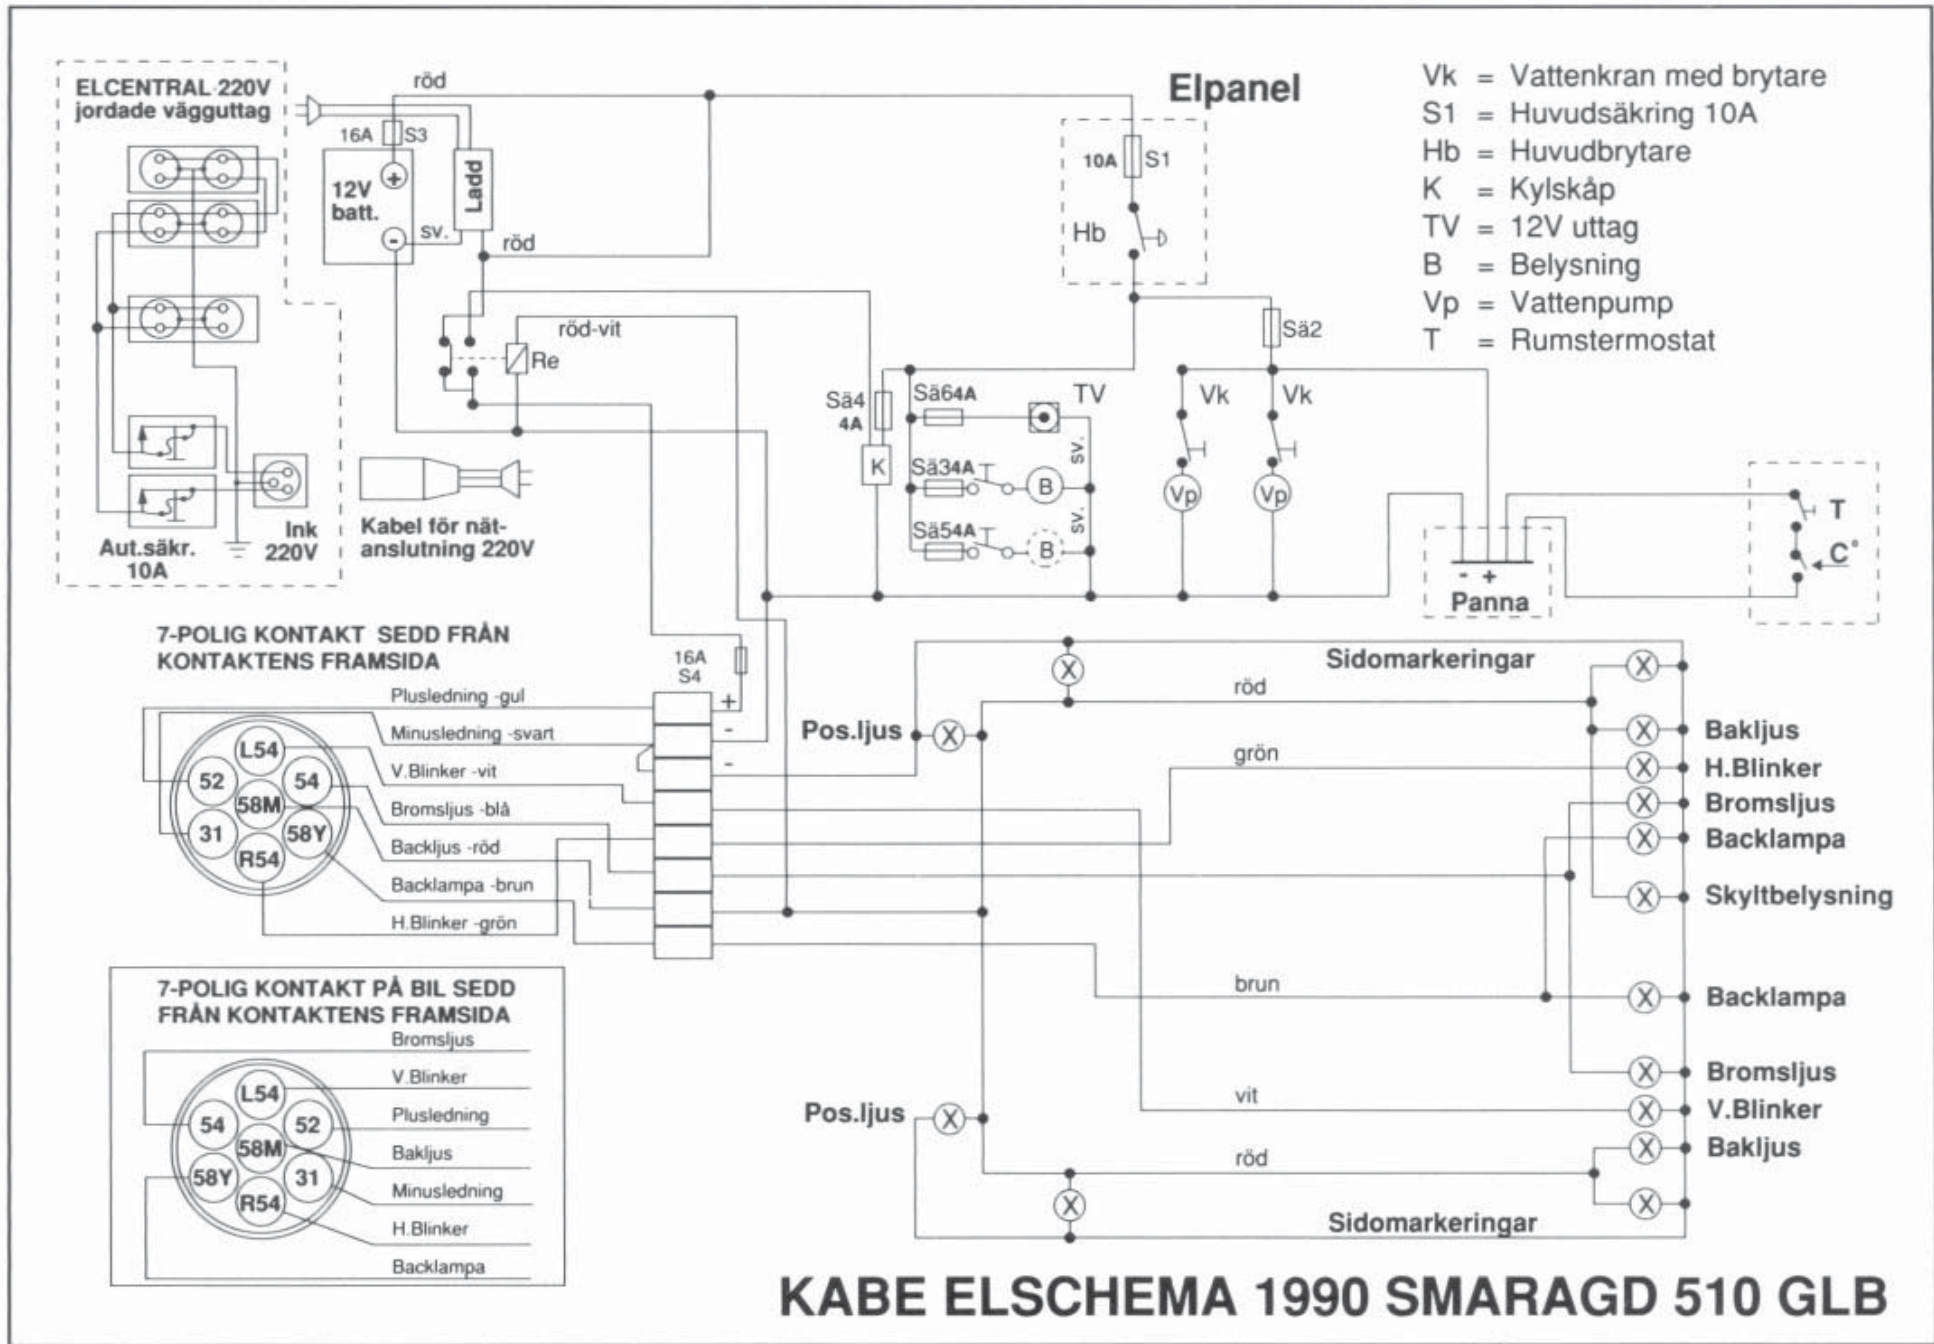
ELCENTRAL 220V jordade vägguttag

röd

16A S3

12V batt.

Ladd

sv.

röd

röd-vit

Re

Aut.säkr. 10A

Ink 220V

Kabel för nätanslutning 220V

Elpanel

10A S1

Hb

Sä2

Sä4 4A

Sä64A

TV

K

Sä34A

B

sv.

Sä54A

B

sv.

Vk

Vk

Vp

Vp

Panna

T

C°

Vk = Vattenkran med brytare
S1 = Huvudsäkring 10A
Hb = Huvudbrytare
K = Kylskåp
TV = 12V uttag
B = Belysning
Vp = Vattenpump
T = Rumstermostat

7-POLIG KONTAKT SEDD FRÅN KONTAKTENS FRAMSIDA

L54
52
54
58M
31
58Y
R54

Plusledning -gul
Minusledning -svart
V.Blinker -vit
Bromsljus -blå
Backljus -röd
Backlampa -brun
H.Blinker -grön

16A S4

+
-
-

Pos.ljus

Sidomarkeringar

röd

grön

Bakljus
H.Blinker
Bromsljus
Backlampa
Skyltbelysning

brun

Backlampa

Bromsljus

vit

V.Blinker

Pos.ljus

röd

Bakljus

Sidomarkeringar

7-POLIG KONTAKT PÅ BIL SEDD FRÅN KONTAKTENS FRAMSIDA

L54
54
52
58M
58Y
31
R54

Bromsljus
V.Blinker
Plusledning
Bakljus
Minusledning
H.Blinker
Backlampa

KABE ELSCHEMA 1990 SMARAGD 510 GLB